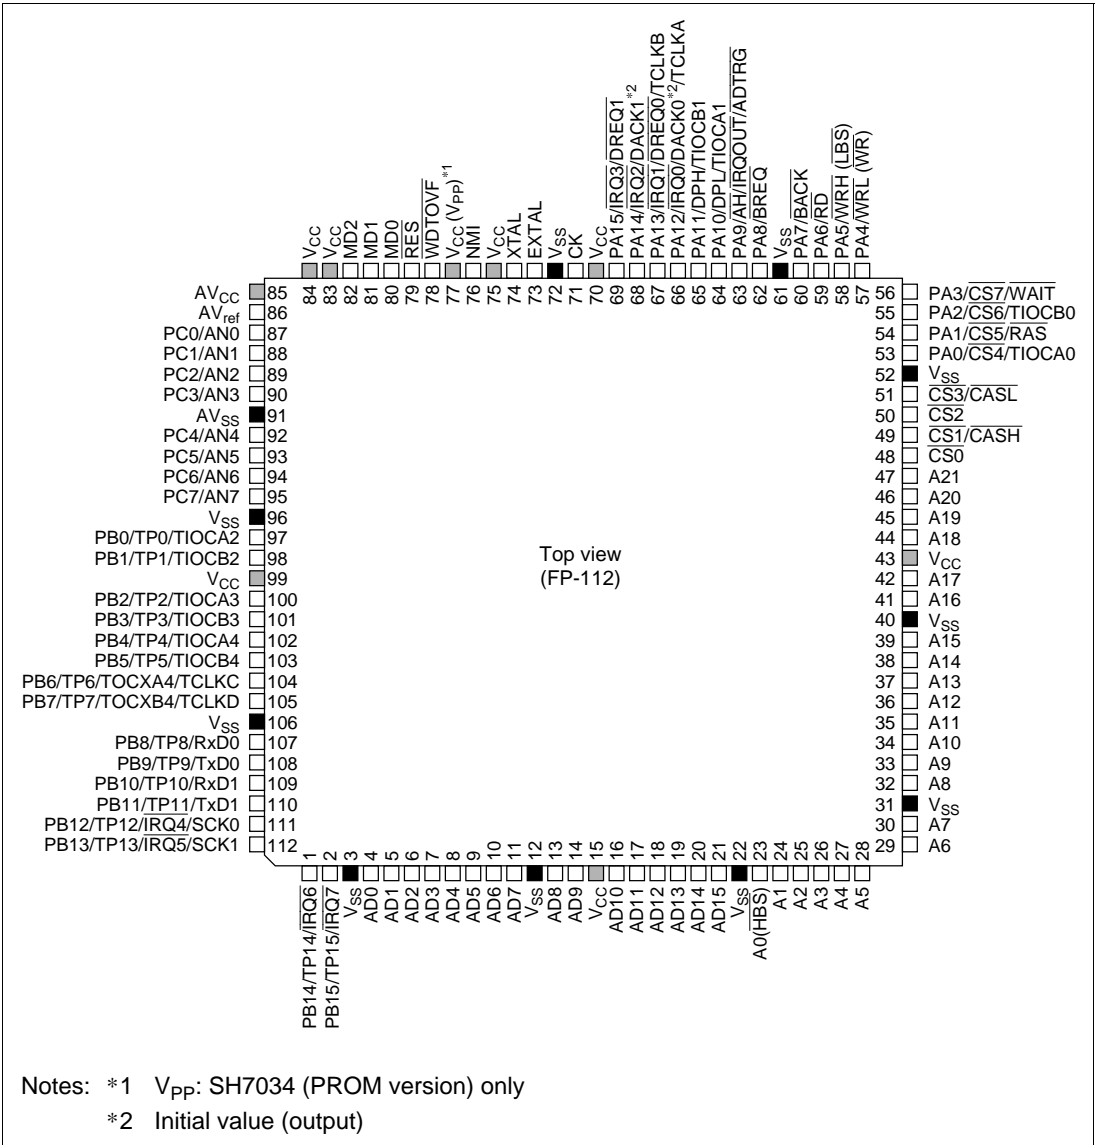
$V_{CC}$ 84
$V_{CC}$ 83
MD2 82
MD1 81
MD0 80
$\overline{RES}$ 79
$\overline{WDTOVF}$ 78
$V_{CC}$ ($V_{PP}$)$^{*1}$ 77
NMI 76
$V_{CC}$ 75
XTAL 74
EXTAL 73
$V_{SS}$ 72
CK 71
$V_{CC}$ 70
PA15/$\overline{IRQ3}$/$\overline{DREQ1}$ 69
PA14/$\overline{IRQ2}$/DACK1$^{*2}$ 68
PA13/$\overline{IRQ1}$/$\overline{DREQ0}$/TCLKB 67
PA12/$\overline{IRQ0}$/DACK0$^{*2}$/TCLKA 66
PA11/DPH/TIOCB1 65
PA10/DPL/TIOCA1 64
PA9/$\overline{AH}$/$\overline{IRQOUT}$/$\overline{ADTRG}$ 63
PA8/$\overline{BREQ}$ 62
$V_{SS}$ 61
PA7/$\overline{BACK}$ 60
PA6/$\overline{RD}$ 59
PA5/$\overline{WRH}$ ($\overline{LBS}$) 58
PA4/$\overline{WRL}$ ($\overline{WR}$) 57

$AV_{CC}$ 85
$AV_{ref}$ 86
PC0/AN0 87
PC1/AN1 88
PC2/AN2 89
PC3/AN3 90
$AV_{SS}$ 91
PC4/AN4 92
PC5/AN5 93
PC6/AN6 94
PC7/AN7 95
$V_{SS}$ 96
PB0/TP0/TIOCA2 97
PB1/TP1/TIOCB2 98
$V_{CC}$ 99
PB2/TP2/TIOCA3 100
PB3/TP3/TIOCB3 101
PB4/TP4/TIOCA4 102
PB5/TP5/TIOCB4 103
PB6/TP6/TOCXA4/TCLKC 104
PB7/TP7/TOCXB4/TCLKD 105
$V_{SS}$ 106
PB8/TP8/RxD0 107
PB9/TP9/TxD0 108
PB10/TP10/RxD1 109
PB11/$\overline{TP11}$/TxD1 110
PB12/TP12/$\overline{IRQ4}$/SCK0 111
PB13/TP13/$\overline{IRQ5}$/SCK1 112

56 PA3/$\overline{CS7}$/$\overline{WAIT}$
55 PA2/$\overline{CS6}$/$\overline{TIOC}$B0
54 PA1/$\overline{CS5}$/$\overline{RAS}$
53 PA0/$\overline{CS4}$/TIOCA0
52 $V_{SS}$
51 $\overline{CS3}$/$\overline{CASL}$
50 $\overline{CS2}$
49 $\overline{CS1}$/$\overline{CASH}$
48 CS0
47 A21
46 A20
45 A19
44 A18
43 $V_{CC}$
42 A17
41 A16
40 $V_{SS}$
39 A15
38 A14
37 A13
36 A12
35 A11
34 A10
33 A9
32 A8
31 $V_{SS}$
30 A7
29 A6

Top view
(FP-112)

1 PB14/TP14/$\overline{IRQ6}$
2 PB15/TP15/$\overline{IRQ7}$
3 $V_{SS}$
4 AD0
5 AD1
6 AD2
7 AD3
8 AD4
9 AD5
10 AD6
11 AD7
12 $V_{SS}$
13 AD8
14 AD9
15 $V_{CC}$
16 AD10
17 AD11
18 AD12
19 AD13
20 AD14
21 AD15
22 $V_{SS}$
23 A0($\overline{HBS}$)
24 A1
25 A2
26 A3
27 A4
28 A5

Notes: *1 $V_{PP}$: SH7034 (PROM version) only
*2 Initial value (output)